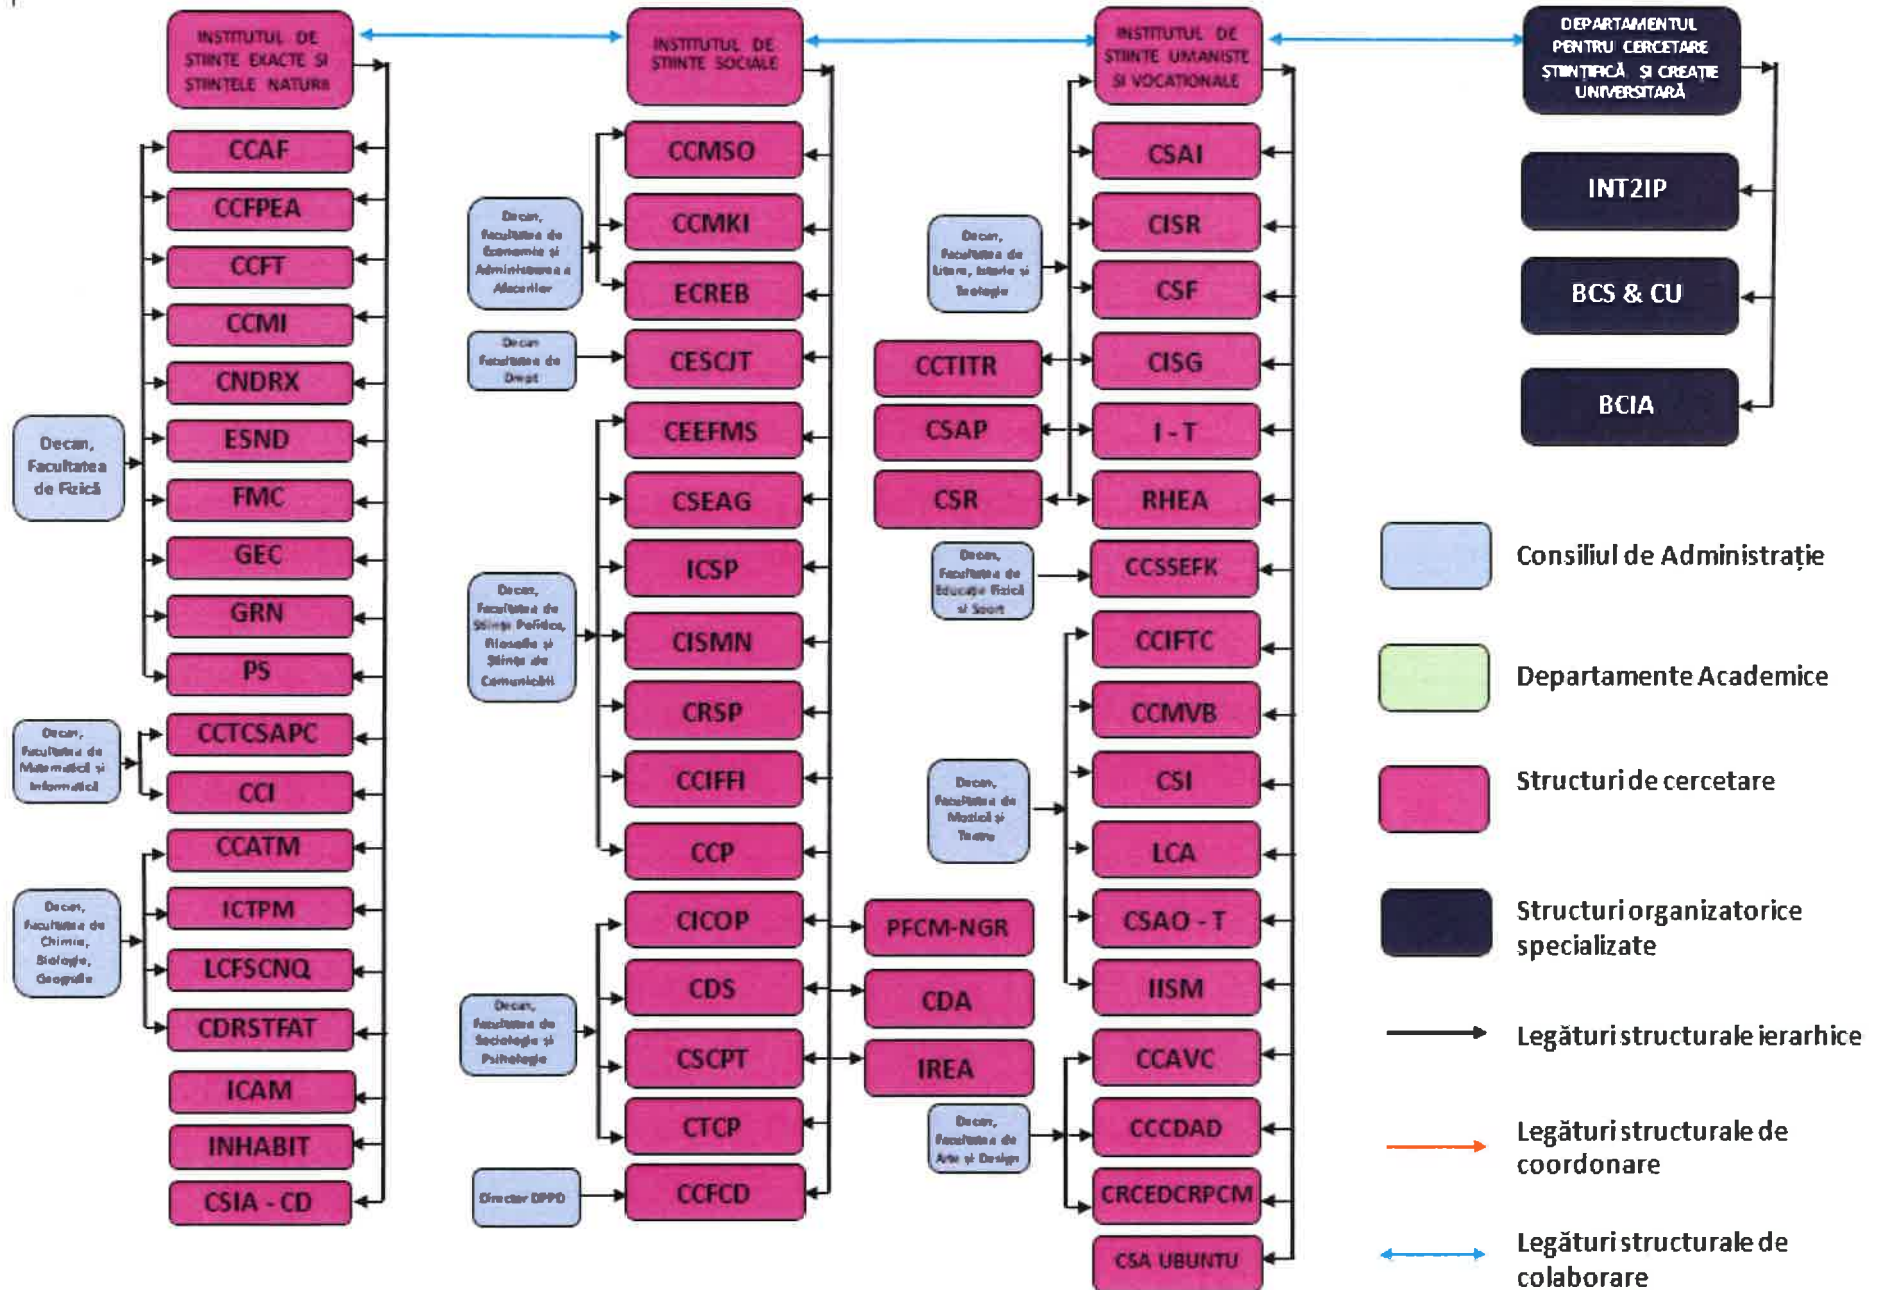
INSTITUTUL DE STIINTE EXACTE SI STIINTELE NATURII

CCAF
CCFPEA
CCFT
CCMI
CNDRX
ESND
FMC
GEC
GRN
PS

Decan, Facultatea de Fizică

Decan, Facultatea de Matematică şi Informatică

CCTCSAPC
CCI
CCATM
ICTPM
LCFSCNQ
CDRSTFAT

Decan, Facultatea de Chimie, Biologie, Geografie

ICAM
INHABIT
CSIA - CD

INSTITUTUL DE STIINTE SOCIALE

Decan, Facultatea de Economie şi Administrarea Afacerilor

CCMSO
CCMKI
ECREB

Decan Facultatea de Drept

CESCJT
CEEFMS
CSEAG
ICSP
CISMN
CRSP
CCIFFI
CCP

Decan, Facultatea de Ştiinţe Politice, Filosofie şi Ştiinţe ale Comunicării

CICOP
CDS
CSCPT
CTCP

Decan, Facultatea de Sociologie şi Psihologie

Director DPPD

CCFCD

PFCM-NGR
CDA
IREA

INSTITUTUL DE STIINTE UMANISTE SI VOCATIONALE

Decan, Facultatea de Litere, Istorie şi Teologie

CSAI
CISR
CSF
CCTITR
CISG
CSAP
I - T
CSR
RHEA

Decan, Facultatea de Educaţie Fizică şi Sport

CCSSEFK
CCIFTC
CCMVB
CSI
LCA
CSAO - T
IISM

Decan, Facultatea de Muzică şi Teatru

CCAVC
CCCDAD
CRCEDCRPCM
CSA UBUNTU

Decan, Facultatea de Arte şi Design

DEPARTAMENTUL PENTRU CERCETARE STIINTIFICĂ SI CREAȚIE UNIVERSITARĂ

INT2IP
BCS & CU
BCIA

Consiliul de Administrație
Departamente Academice
Structuri de cercetare
Structuri organizatorice specializate
Legături structurale ierarhice
Legături structurale de coordonare
Legături structurale de colaborare